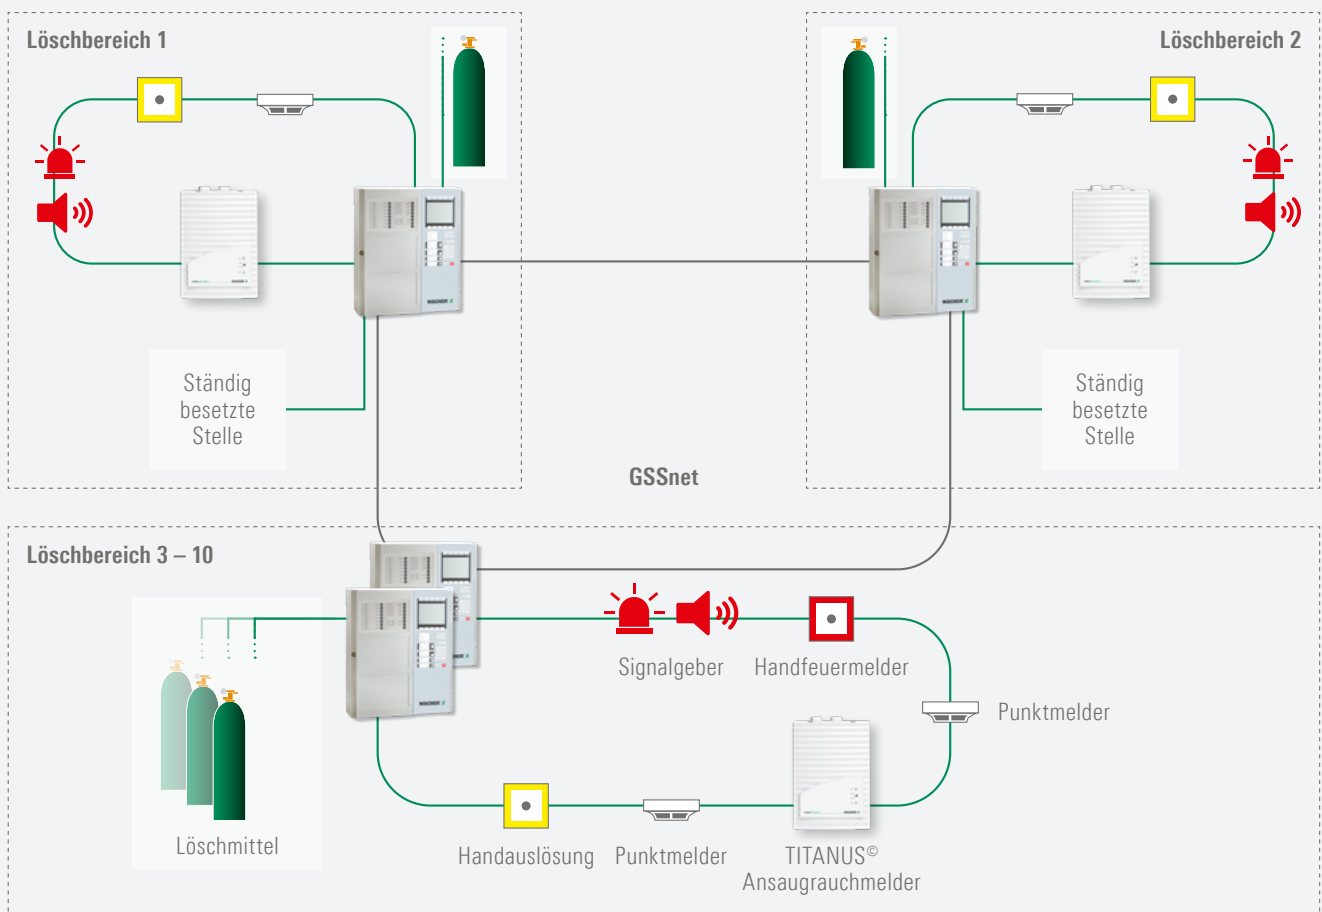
Löschbereich 1

Löschbereich 2

Ständig besetzte Stelle

Ständig besetzte Stelle

GSSnet

Löschbereich 3 – 10

Signalgeber

Handfeuermelder

Punktmelder

Löschmittel

Handauslösung

Punktmelder

TITANUS© Ansaugrauchmelder